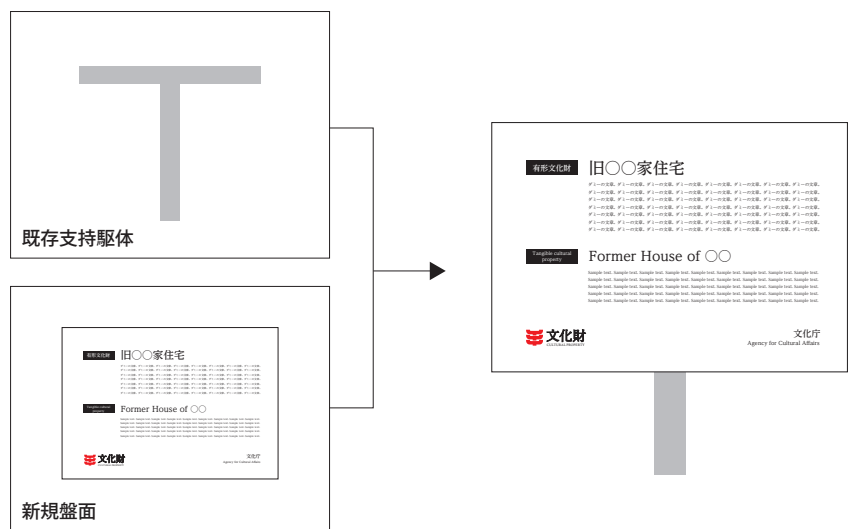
既存支持駆体

有形文化財 旧〇〇家住宅

Tangible cultural property Former House of 〇〇

文化財

文化庁

新規盤面

有形文化財 旧〇〇家住宅

ダミーの文章。ダミーの文章。ダミーの文章。ダミーの文章。ダミーの文章。ダミーの文章。ダミーの文章。ダミーの文章。
ダミーの文章。ダミーの文章。ダミーの文章。ダミーの文章。ダミーの文章。ダミーの文章。ダミーの文章。ダミーの文章。
ダミーの文章。ダミーの文章。ダミーの文章。ダミーの文章。ダミーの文章。ダミーの文章。ダミーの文章。ダミーの文章。
ダミーの文章。ダミーの文章。ダミーの文章。ダミーの文章。ダミーの文章。ダミーの文章。ダミーの文章。ダミーの文章。
ダミーの文章。ダミーの文章。ダミーの文章。ダミーの文章。ダミーの文章。ダミーの文章。ダミーの文章。ダミーの文章。
ダミーの文章。ダミーの文章。ダミーの文章。ダミーの文章。ダミーの文章。ダミーの文章。ダミーの文章。ダミーの文章。
ダミーの文章。ダミーの文章。ダミーの文章。ダミーの文章。ダミーの文章。ダミーの文章。ダミーの文章。ダミーの文章。

Tangible cultural property Former House of 〇〇

Sample text. Sample text. Sample text. Sample text. Sample text. Sample text. Sample text. Sample text. Sample text.
Sample text. Sample text. Sample text. Sample text. Sample text. Sample text. Sample text. Sample text. Sample text.
Sample text. Sample text. Sample text. Sample text. Sample text. Sample text. Sample text. Sample text. Sample text.
Sample text. Sample text. Sample text. Sample text. Sample text. Sample text. Sample text. Sample text. Sample text.
Sample text. Sample text. Sample text. Sample text. Sample text. Sample text. Sample text. Sample text. Sample text.

文化財 CULTURAL PROPERTY

文化庁
Agency for Cultural Affairs